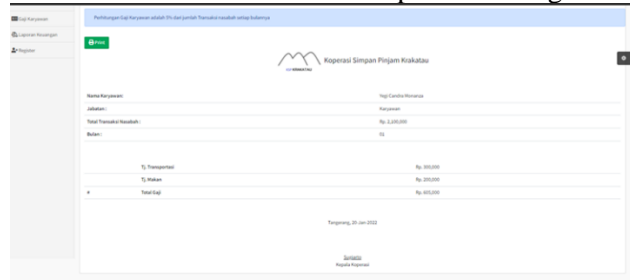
Gaji Karyawan
Laporan Keuangan
Register

Perhitungan Gaji Karyawan adalah 5% dari jumlah Transaksi nasabah setiap bulannya

Print

KSP KRAKATAU
Koperasi Simpan Pinjam Krakatau

| | |
|---|---|
| Nama Karyawan : | Yogi Candra Monarya |
| Jabatan : | Karyawan |
| Total Transaksi Nasabah : | Rp. 2,100,000 |
| Bulan : | 01 |

| | | |
|---|---|---|
| | Tj. Transportasi | Rp. 300,000 |
| | Tj. Makan | Rp. 200,000 |
| + | Total Gaji | Rp. 605,000 |

Tangerang, 20 Jan 2022

Sunarto
Kepala Koperasi